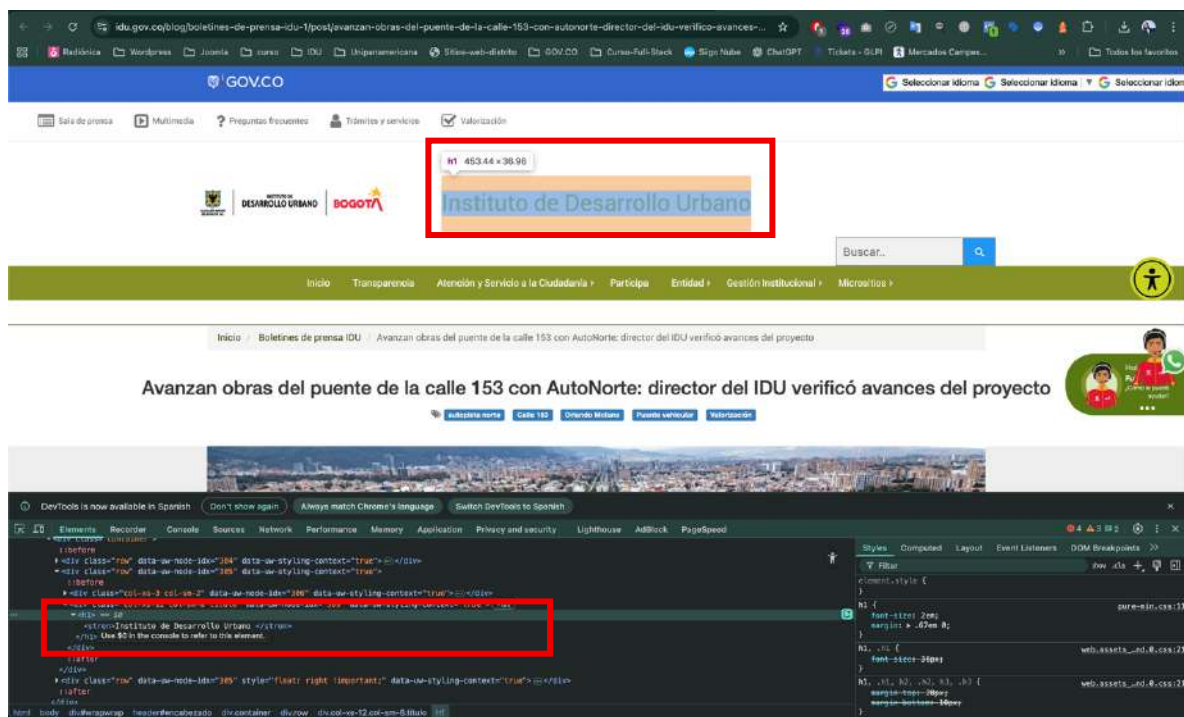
idu.gov.co/blog/boletines-de-prensa-idu-1/post/avanzan-obras-del-puente-de-la-calle-153-con-autonorte-director-del-idu-verifico-avances-...

Radiónica Wordpress Joomla curso IDU Unipanamericana Sitios-web-distrito GOV.CO Curso-Full-Stack Sigo Nube ChatGPT Tickets - GLPI Mercados Campes... Todos los favoritos

GOV.CO

Seleccionar idioma Seleccionar idioma Seleccionar idio

Sala de prensa Multimedia Preguntas frecuentes Trámites y servicios Valorización

h1 453.44 × 36.96

DESARROLLO URBANO BOGOTÁ

Instituto de Desarrollo Urbano

Buscar..

Inicio Transparencia Atención y Servicio a la Ciudadanía Participa Entidad Gestión Institucional Micrositios

Inicio / Boletines de prensa IDU / Avanzan obras del puente de la calle 153 con AutoNorte: director del IDU verificó avances del proyecto

Avanzan obras del puente de la calle 153 con AutoNorte: director del IDU verificó avances del proyecto

autopista norte Calle 153 Orlando Molano Puente vehicular Valorización

DevTools is now available in Spanish Don't show again Always match Chrome's language Switch DevTools to Spanish

Elements Recorder Console Sources Network Performance Memory Application Privacy and security Lighthouse AdBlock PageSpeed

::before
<div class="row" data-aw-node-idx="304" data-aw-styling-context="true"></div>
<div class="row" data-aw-node-idx="305" data-aw-styling-context="true">
::before
<div class="col-xs-3 col-sm-2" data-aw-node-idx="306" data-aw-styling-context="true"></div>
<h1> == $0
<strong>Instituto de Desarrollo Urbano </strong>
</h1> Use $0 in the console to refer to this element.
</div>
::after
</div>
<div class="row" data-aw-node-idx="309" style="float: right !important;" data-aw-styling-context="true"></div>
::after

Styles Computed Layout Event Listeners DOM Breakpoints

Filter :hov .cls

element.style {
}
h1 { pure-min.css:1
font-size: 2em;
margin: .67em 0;
}
h1, .h1 { web.assets_..nd.0.css:2
font-size: 36px;
}
h1, .h1, h2, .h2, h3, .h3 { web.assets_..nd.0.css:2
margin-top: 20px;
margin-bottom: 10px;
}

html body div#wrapwrap header#encabezado div.container div.row div.col-xs-12.col-sm-8.titulo h1